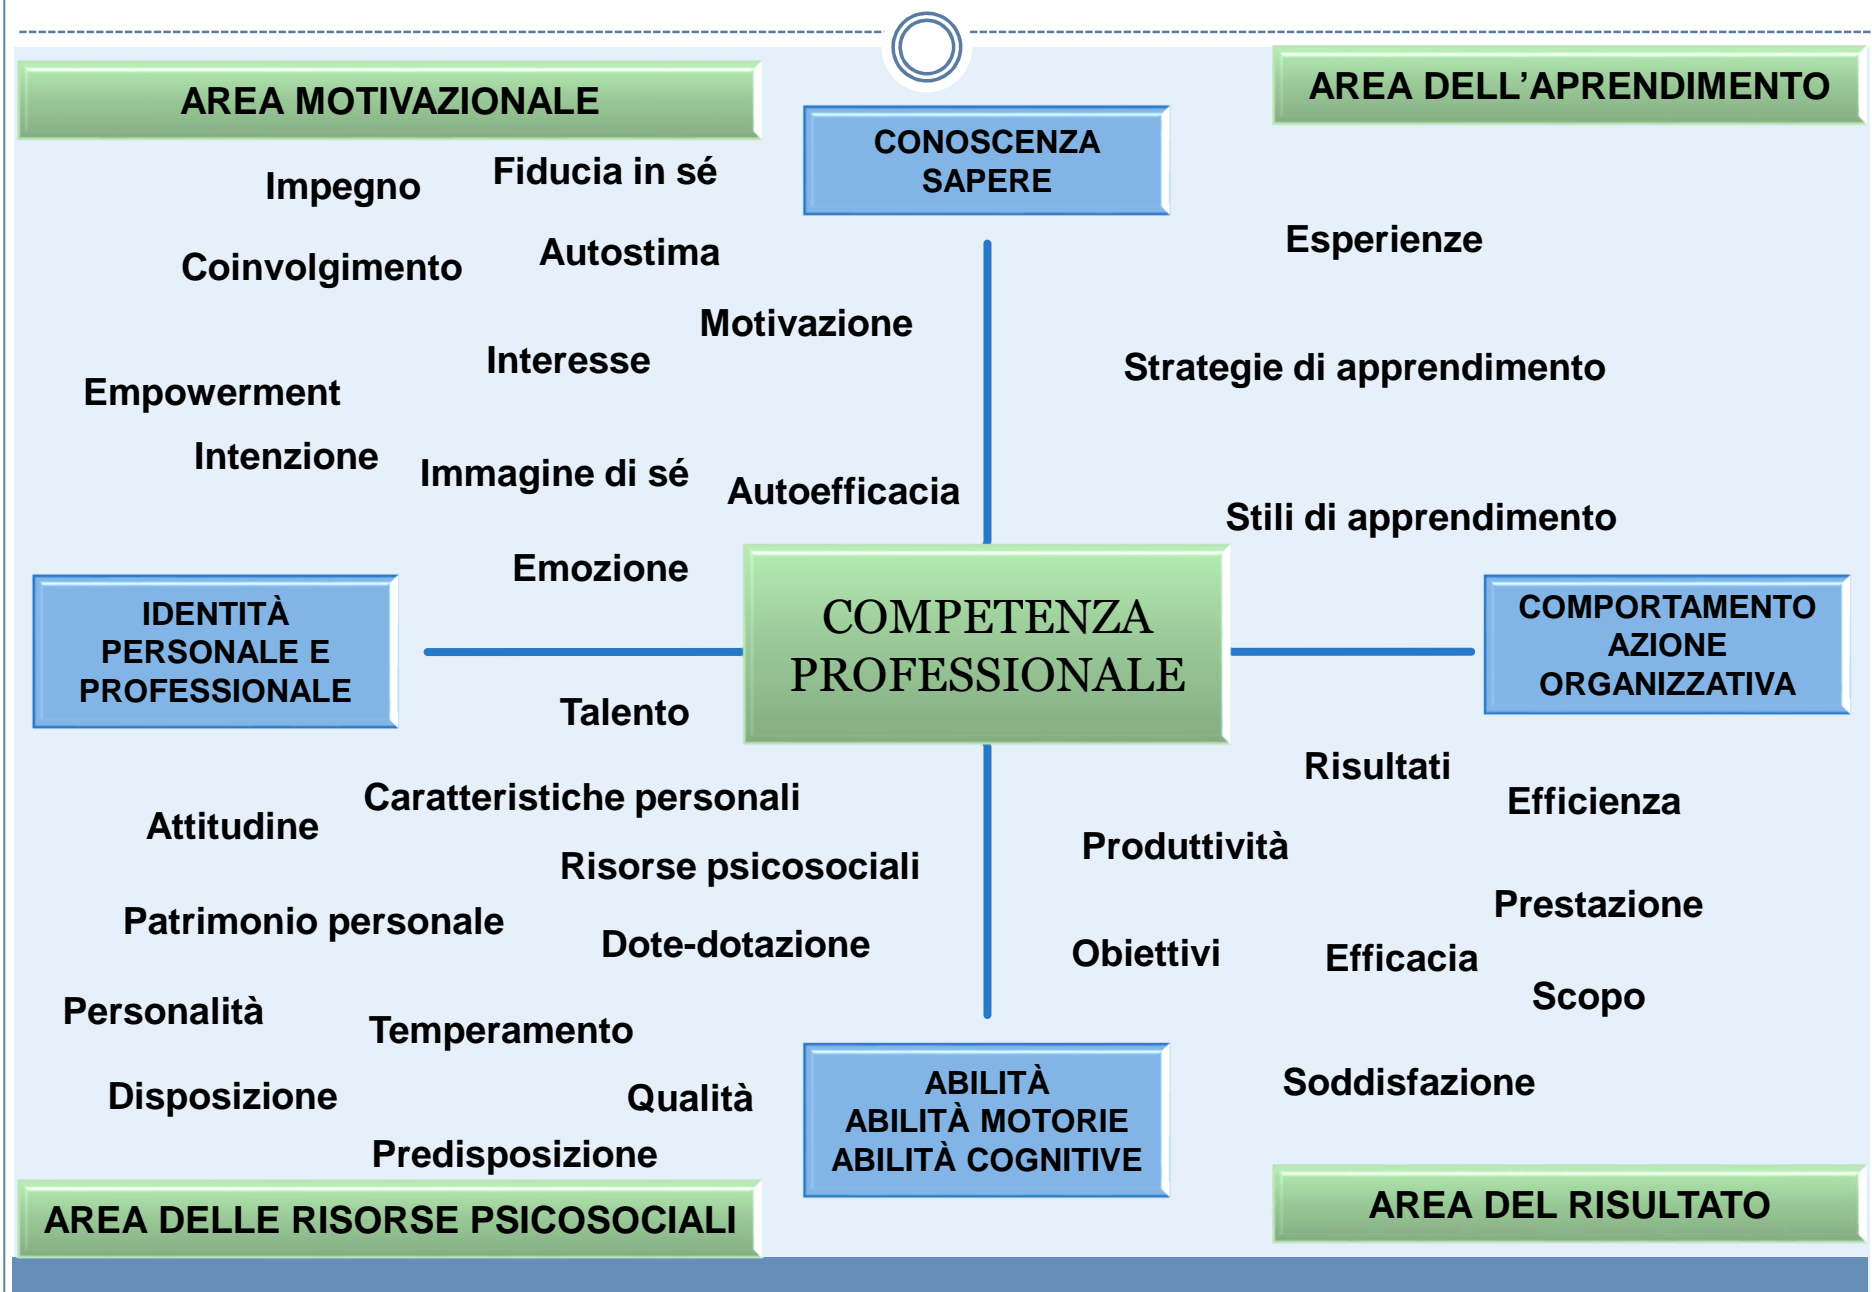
AREA MOTIVAZIONALE

CONOSCENZA
SAPERE

AREA DELL'APRENDIMENTO

Impegno
Fiducia in sé
Coinvolgimento
Autostima
Motivazione
Interesse
Empowerment
Intenzione
Immagine di sé
Autoefficacia
Emozione

Esperienze
Strategie di apprendimento
Stili di apprendimento

IDENTITÀ
PERSONALE E
PROFESSIONALE

COMPETENZA
PROFESSIONALE

COMPORTAMENTO
AZIONE
ORGANIZZATIVA

Talento
Caratteristiche personali
Attitudine
Risorse psicosociali
Patrimonio personale
Dote-dotazione
Personalità
Temperamento
Disposizione
Qualità
Predisposizione

Risultati
Efficienza
Produttività
Prestazione
Obiettivi
Efficacia
Scopo
Soddisfazione

ABILITÀ
ABILITÀ MOTORIE
ABILITÀ COGNITIVE

AREA DELLE RISORSE PSICOSOCIALI

AREA DEL RISULTATO